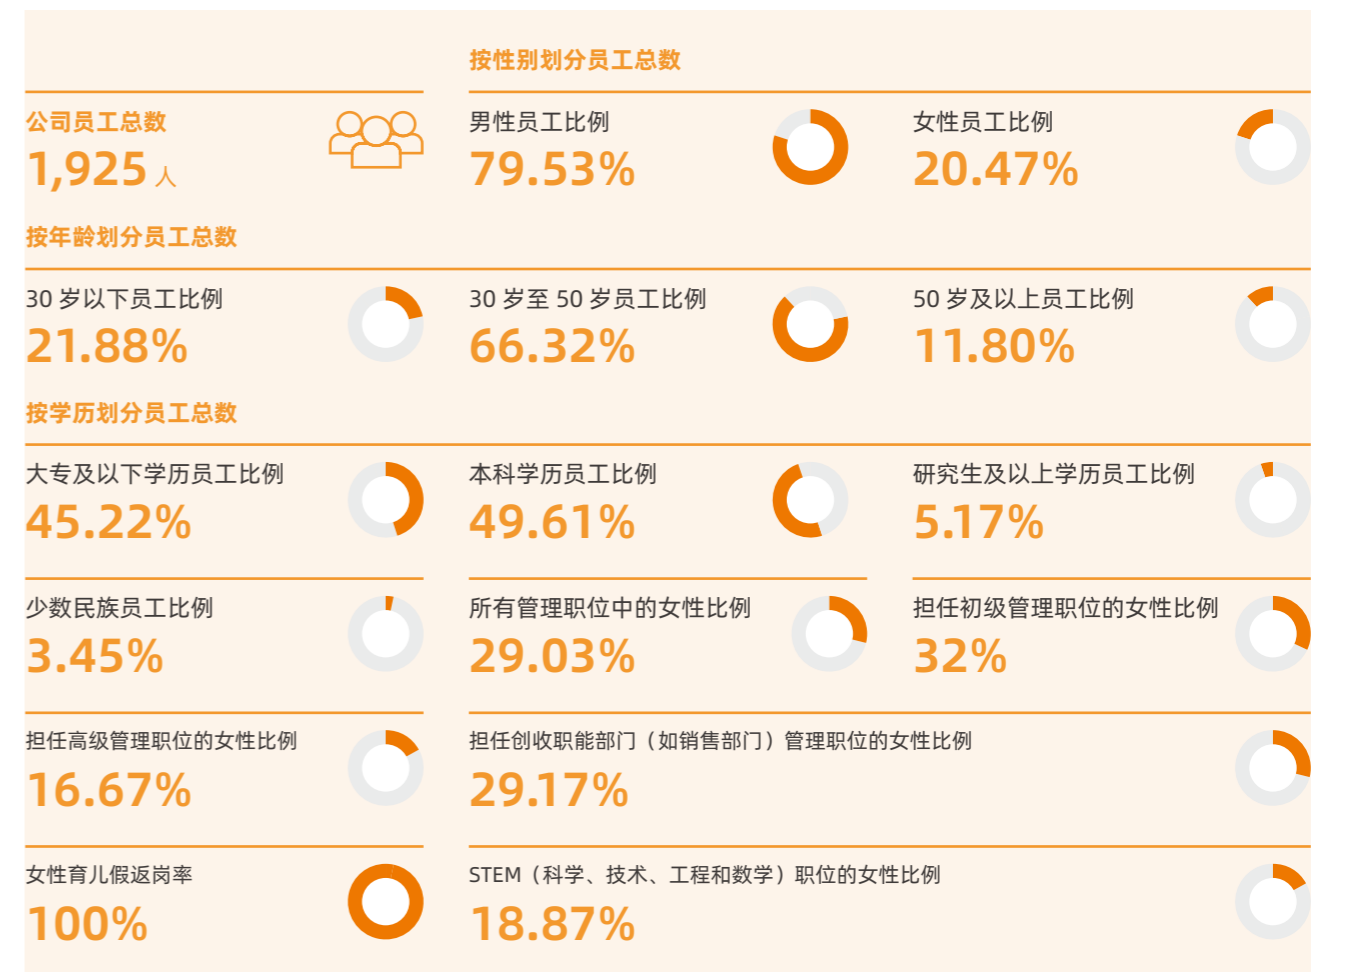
按性别划分员工总数

公司员工总数
1,925 人

男性员工比例
79.53%

女性员工比例
20.47%

按年龄划分员工总数

30 岁以下员工比例
21.88%

30 岁至 50 岁员工比例
66.32%

50 岁及以上员工比例
11.80%

按学历划分员工总数

大专及以下学历员工比例
45.22%

本科学历员工比例
49.61%

研究生及以上学历员工比例
5.17%

少数民族员工比例
3.45%

所有管理职位中的女性比例
29.03%

担任初级管理职位的女性比例
32%

担任高级管理职位的女性比例
16.67%

担任创收职能部门（如销售部门）管理职位的女性比例
29.17%

女性育儿假返岗率
100%

STEM（科学、技术、工程和数学）职位的女性比例
18.87%